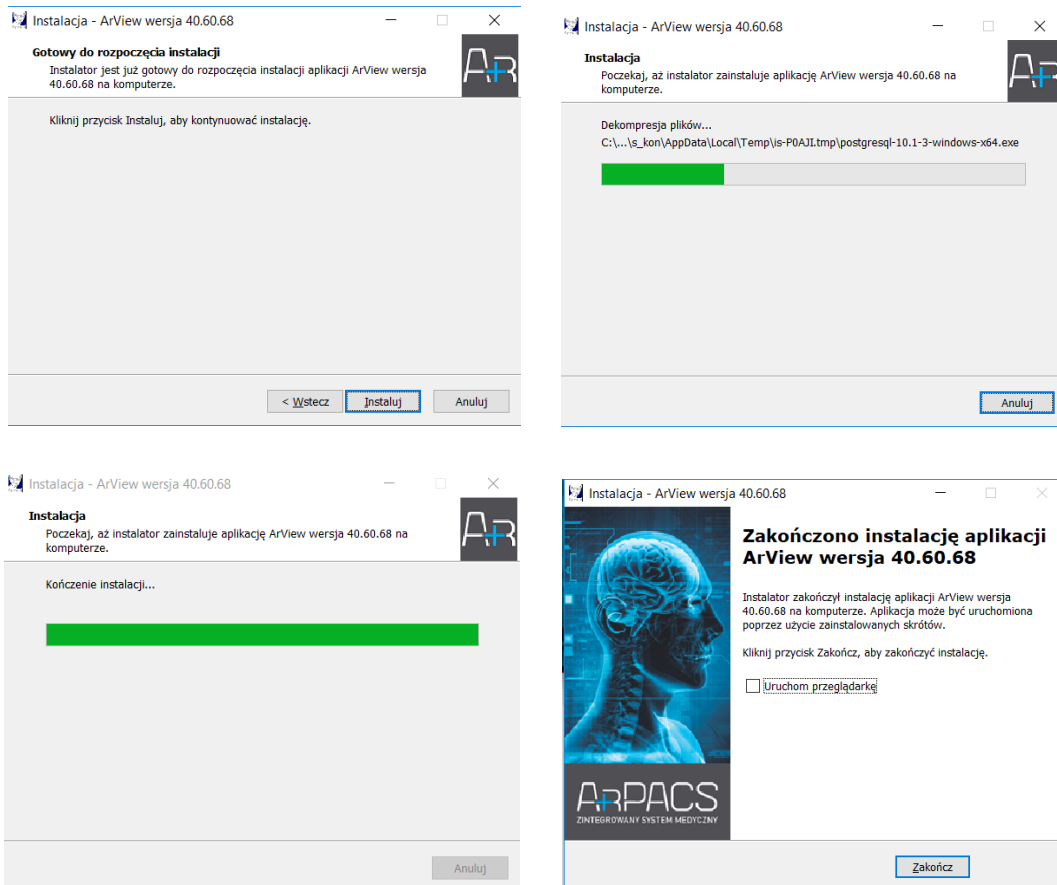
Instalacja - ArView wersja 40.60.68

Gotowy do rozpoczęcia instalacji
Instalator jest już gotowy do rozpoczęcia instalacji aplikacji ArView wersja 40.60.68 na komputerze.

Kliknij przycisk Instaluj, aby kontynuować instalację.

< Wstecz | Instaluj | Anuluj

Instalacja - ArView wersja 40.60.68

Instalacja
Poczekaj, aż instalator zainstaluje aplikację ArView wersja 40.60.68 na komputerze.

Dekompresja plików...
C:\...\s_kon\AppData\Local\Temp\is-P0AJI.tmp\postgresql-10.1-3-windows-x64.exe

Anuluj

Instalacja - ArView wersja 40.60.68

Instalacja
Poczekaj, aż instalator zainstaluje aplikację ArView wersja 40.60.68 na komputerze.

Kończenie instalacji...

Anuluj

Instalacja - ArView wersja 40.60.68

Zakończono instalację aplikacji ArView wersja 40.60.68

Instalator zakończył instalację aplikacji ArView wersja 40.60.68 na komputerze. Aplikacja może być uruchomiona poprzez użycie zainstalowanych skrótów.

Kliknij przycisk Zakończ, aby zakończyć instalację.

Uruchom przeglądarkę

ArPACS
ZINTEGROWANY SYSTEM MEDYCZNY

Zakończ